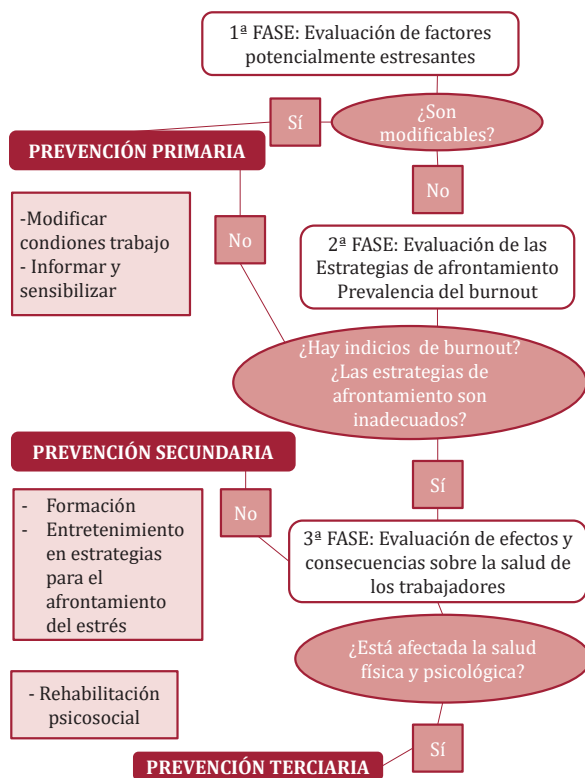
1ª FASE: Evaluación de factores potencialmente estresantes

Sí

¿Son modificables?

PREVENCIÓN PRIMARIA

No

-Modificar condiones trabajo
- Informar y sensibilizar

No

2ª FASE: Evaluación de las Estrategias de afrontamiento Prevalencia del burnout

¿Hay indicios de burnout? ¿Las estrategias de afrontamiento son inadecuados?

PREVENCIÓN SECUNDARIA

Sí

- Formación
- Entretenimiento en estrategias para el afrontamiento del estrés

No

3ª FASE: Evaluación de efectos y consecuencias sobre la salud de los trabajadores

¿Está afectada la salud física y psicológica?

- Rehabilitación psicosocial

Sí

PREVENCIÓN TERCIARIA